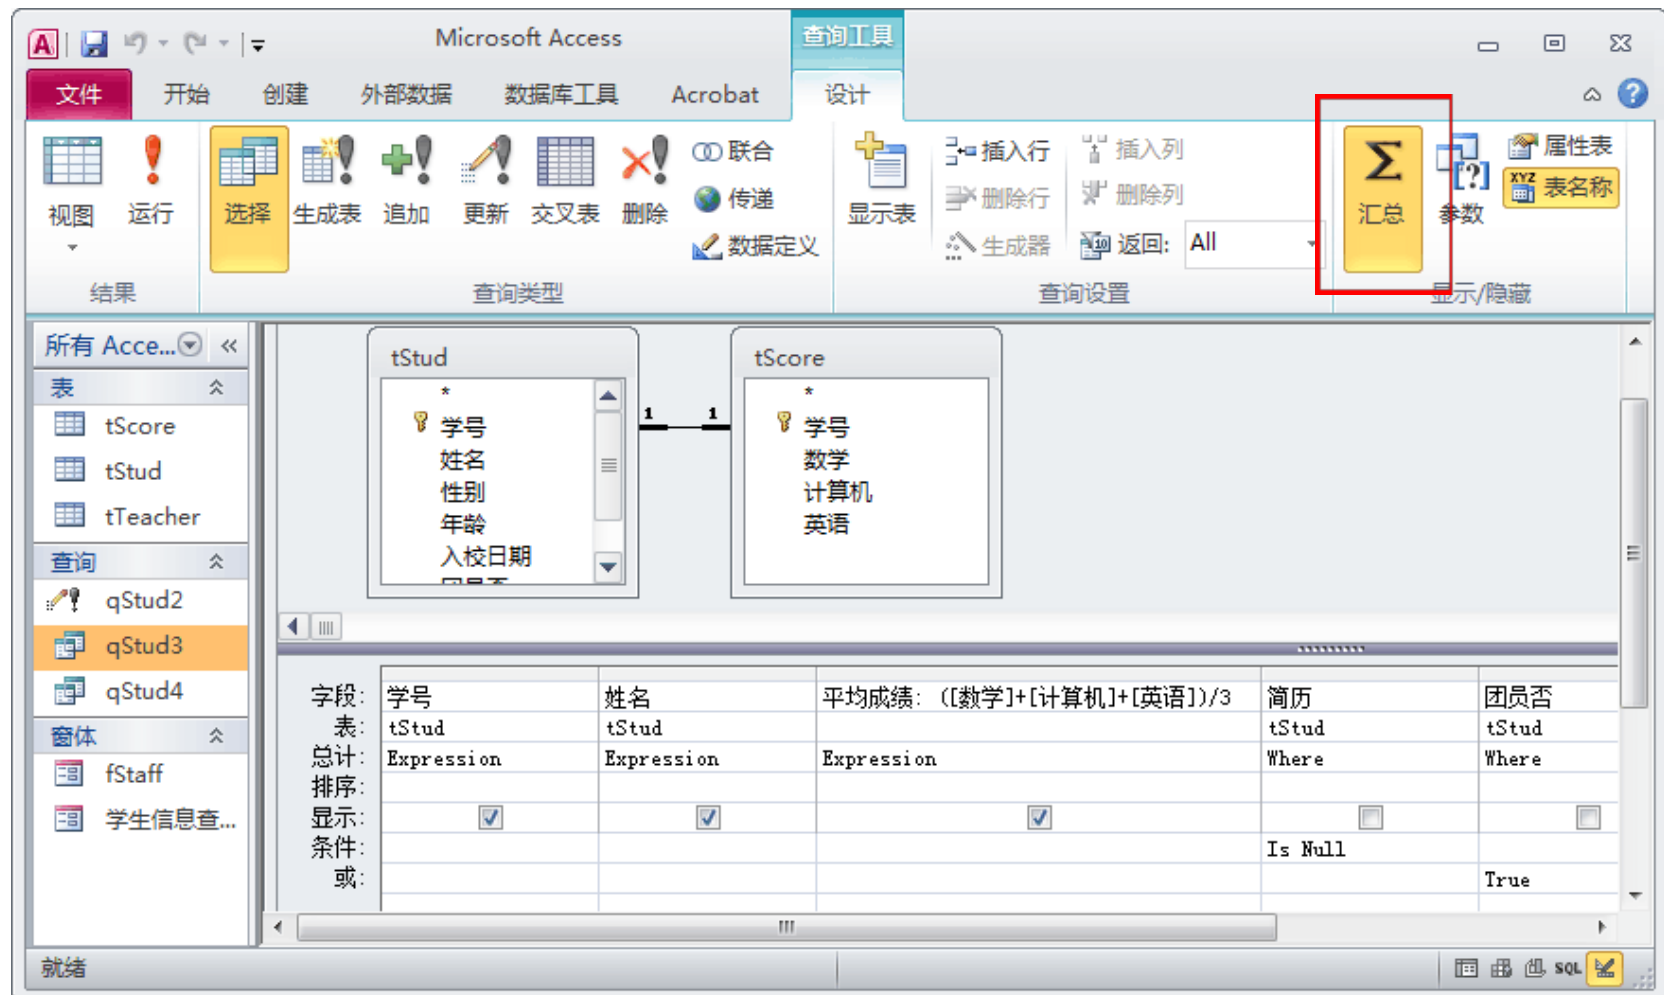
Microsoft Access
查询工具
文件 开始 创建 外部数据 数据库工具 Acrobat 设计

视图 运行
结果
选择 生成表 追加 更新 交叉表 删除 联合 传递 数据定义
查询类型
显示表 插入行 删除行 生成器 插入列 删除列 返回: All
查询设置
汇总 参数 属性表 表名称
显示/隐藏

所有 Acce...
表
tScore
tStud
tTeacher
查询
qStud2
qStud3
qStud4
窗体
fStaff
学生信息查...

tStud
*
学号
姓名
性别
年龄
入校日期

tScore
*
学号
数学
计算机
英语

1 1

| 字段: | 学号 | 姓名 | 平均成绩: ([数学]+[计算机]+[英语])/3 | 简历 | 团员否 |
|---|---|---|---|---|---|
| 表: | tStud | tStud | | tStud | tStud |
| 总计: | Expression | Expression | Expression | Where | Where |
| 排序: | | | | | |
| 显示: | ☑ | ☑ | ☑ | ☐ | ☐ |
| 条件: | | | | Is Null | |
| 或: | | | | | True |

就绪
SQL